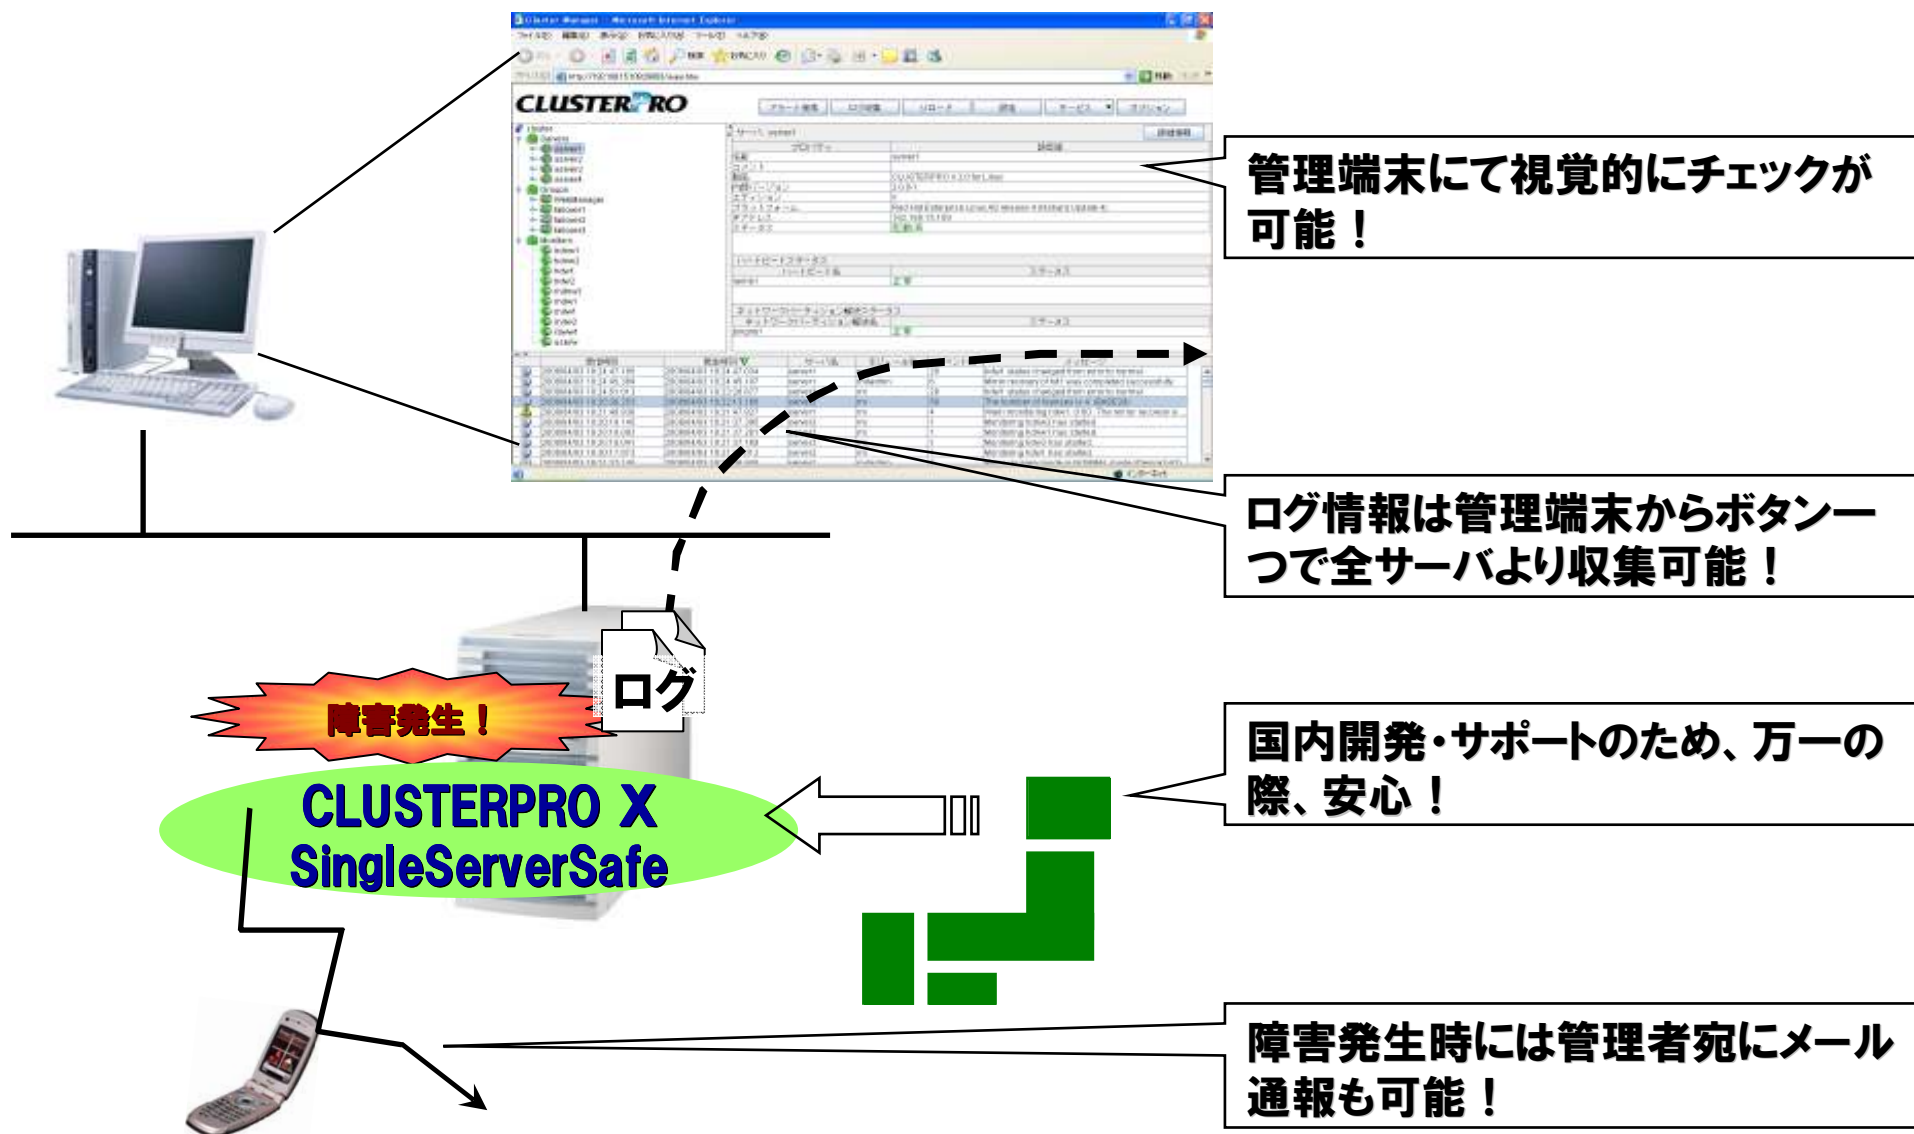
CLUSTERPRO

管理端末にて視覚的にチェックが可能！

ログ情報は管理端末からボタン一つで全サーバより収集可能！

ログ

障害発生！

CLUSTERPRO X SingleServerSafe

国内開発・サポートのため、万一の際、安心！

障害発生時には管理者宛にメール通報も可能！